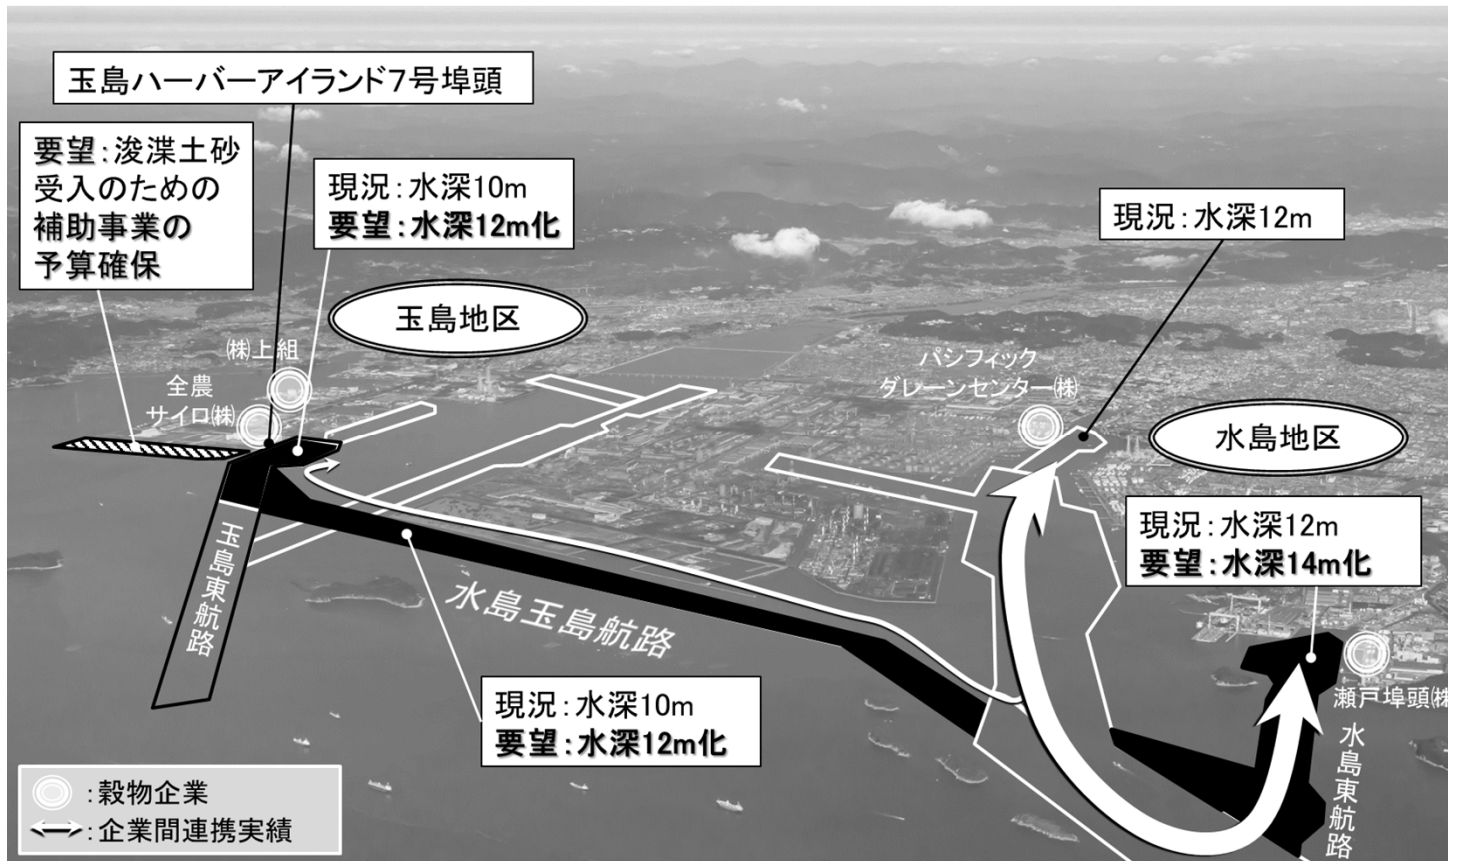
玉島ハーバーアイランド7号埠頭

要望：浚渫土砂受入のための補助事業の予算確保

現況：水深10m
要望：水深12m化

玉島地区

㈱上組

全農サイロ㈱

玉島東航路

水島玉島航路

現況：水深10m
要望：水深12m化

現況：水深12m

パシフィックグレーンセンター㈱

水島地区

現況：水深12m
要望：水深14m化

瀬戸埠頭㈱

水島東航路

：穀物企業
：企業間連携実績